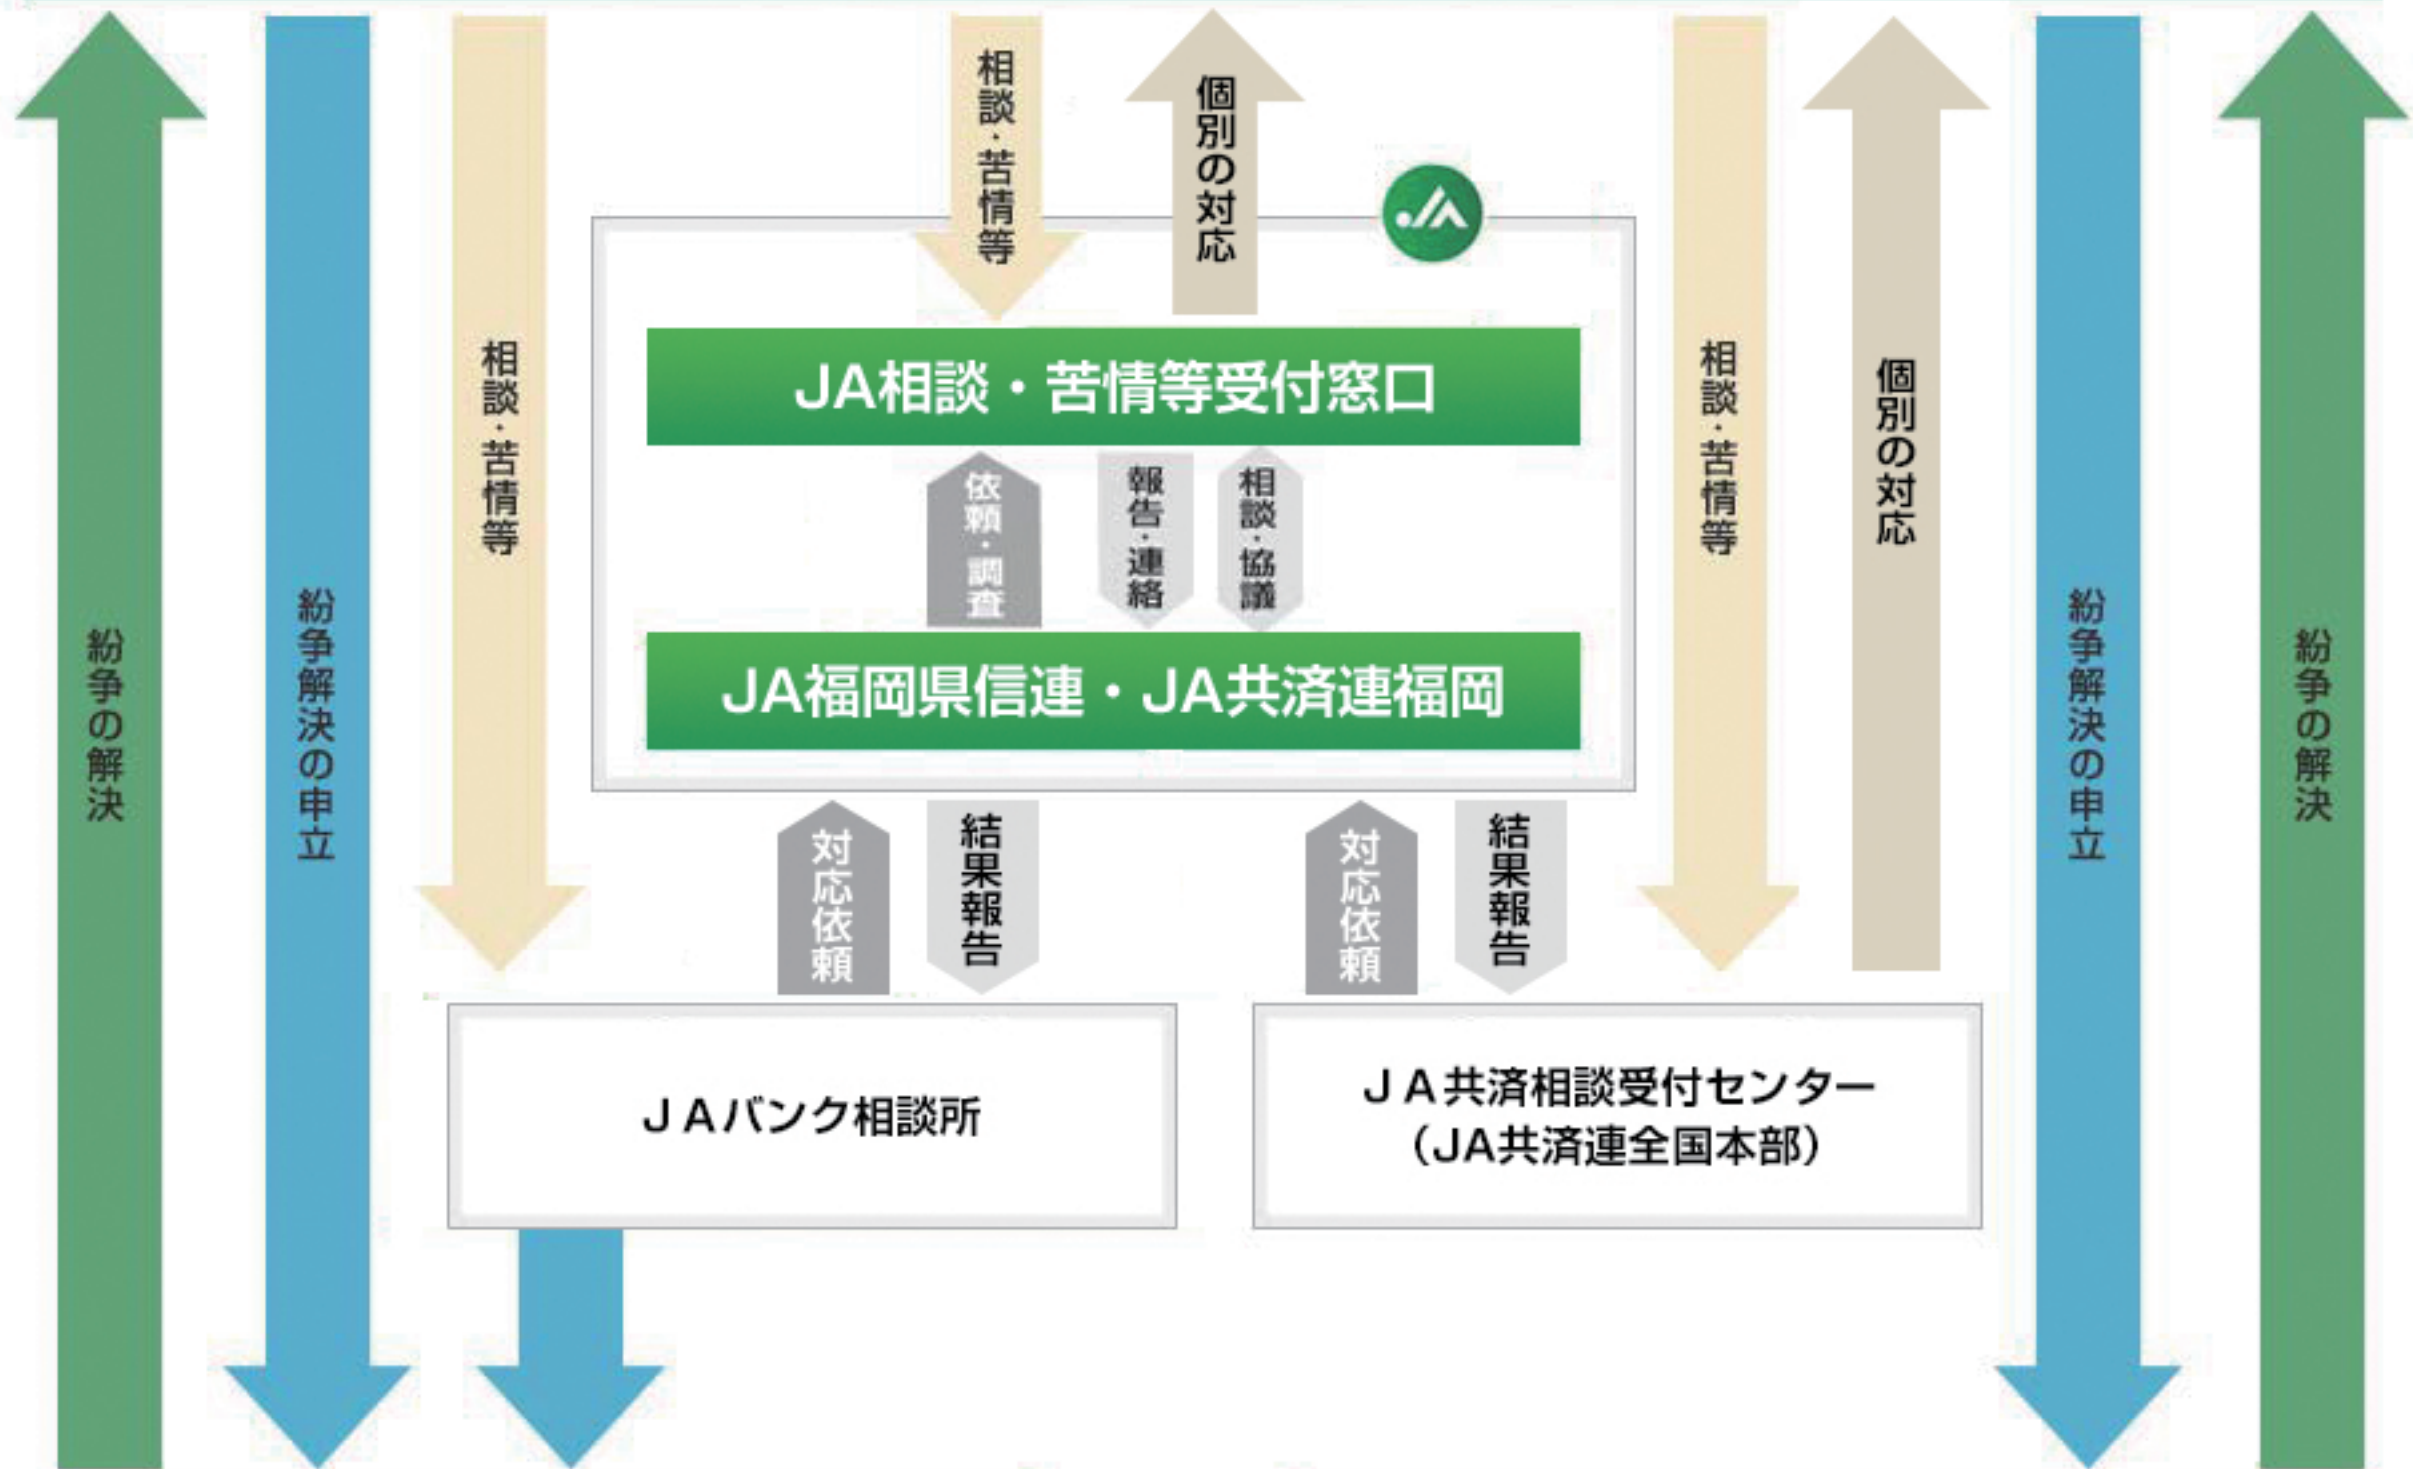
相談・苦情等

個別の対応

JA

JA相談・苦情等受付窓口

依頼・調査

報告・連絡

相談・協議

JA福岡県信連・JA共済連福岡

紛争の解決

紛争解決の申立

相談・苦情等

対応依頼

結果報告

対応依頼

結果報告

相談・苦情等

個別の対応

紛争解決の申立

紛争の解決

ＪＡバンク相談所

ＪＡ共済相談受付センター
(JA共済連全国本部)